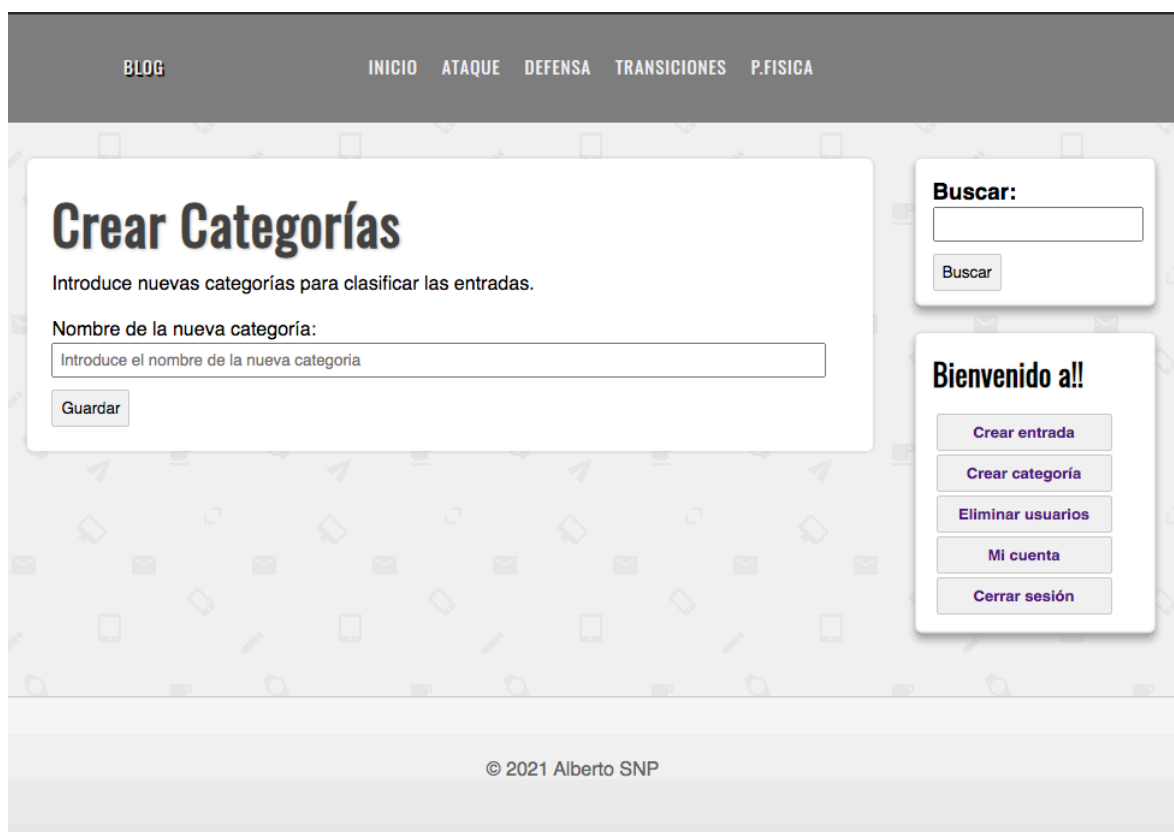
BLOG

INICIO ATAQUE DEFENSA TRANSICIONES P.FISICA

Crear Categorías

Introduce nuevas categorías para clasificar las entradas.

Nombre de la nueva categoría:

Introduce el nombre de la nueva categoria

Guardar

Buscar:

Buscar

Bienvenido a!!

Crear entrada

Crear categoría

Eliminar usuarios

Mi cuenta

Cerrar sesión

© 2021 Alberto SNP